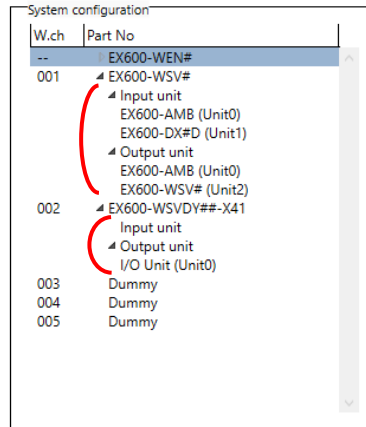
System configuration

| W.ch | Part No |
|---|---|
| -- | EX600-WEN# |
| 001 | ◢ EX600-WSV# |
| | ◢ Input unit |
| | EX600-AMB (Unit0) |
| | EX600-DX#D (Unit1) |
| | ◢ Output unit |
| | EX600-AMB (Unit0) |
| | EX600-WSV# (Unit2) |
| 002 | ◢ EX600-WSVDY##-X41 |
| | Input unit |
| | ◢ Output unit |
| | I/O Unit (Unit0) |
| 003 | Dummy |
| 004 | Dummy |
| 005 | Dummy |